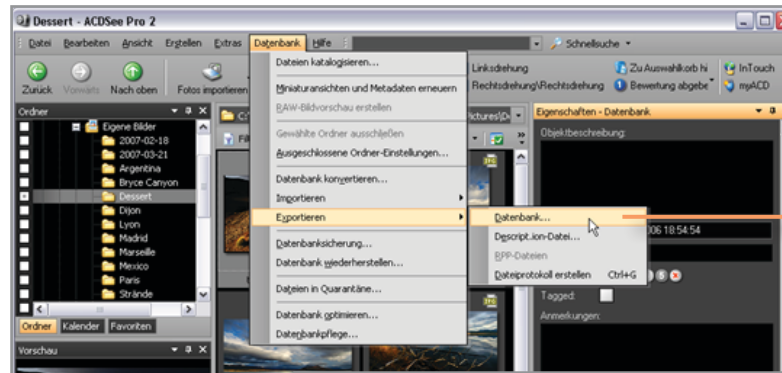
Dessert - ACDSee Pro 2

Datei Bearbeiten Ansicht Erstellen Extras Datenbank Hilfe

Schnellsuche

Zurück Vorwärts Nach oben Fotos importieren

Linksdrehung Rechtsdrehung\Rechtsdrehung Zu Auswahlkorb hi Bewertung abgebe InTouch myACD

Ordner

Eigene Bilder
2007-02-18
2007-03-21
Argentina
Bryce Canyon
Dessert
Dijon
Lyon
Madrid
Marseille
Mexico
Paris
Strände

Ordner Kalender Favoriten

Vorschau

Dateien katalogisieren...
Miniaturansichten und Metadaten erneuern
RAW-Bildvorschau erstellen
Gewählte Ordner ausschließen
Ausgeschlossene Ordner-Einstellungen...
Datenbank konvertieren...
Importieren
Exportieren
Datenbanksicherung...
Datenbank wiederherstellen...
Dateien in Quarantäne...
Datenbank optimieren...
Datenbankpflege...

Datenbank...
Descript.ion-Datei...
BPP-Dateien
Dateiprotokoll erstellen Ctrl+G

Pictures\De

Eigenschaften - Datenbank
Objektbeschreibung:
06 18:54:54
Tagged:
Anmerkungen: